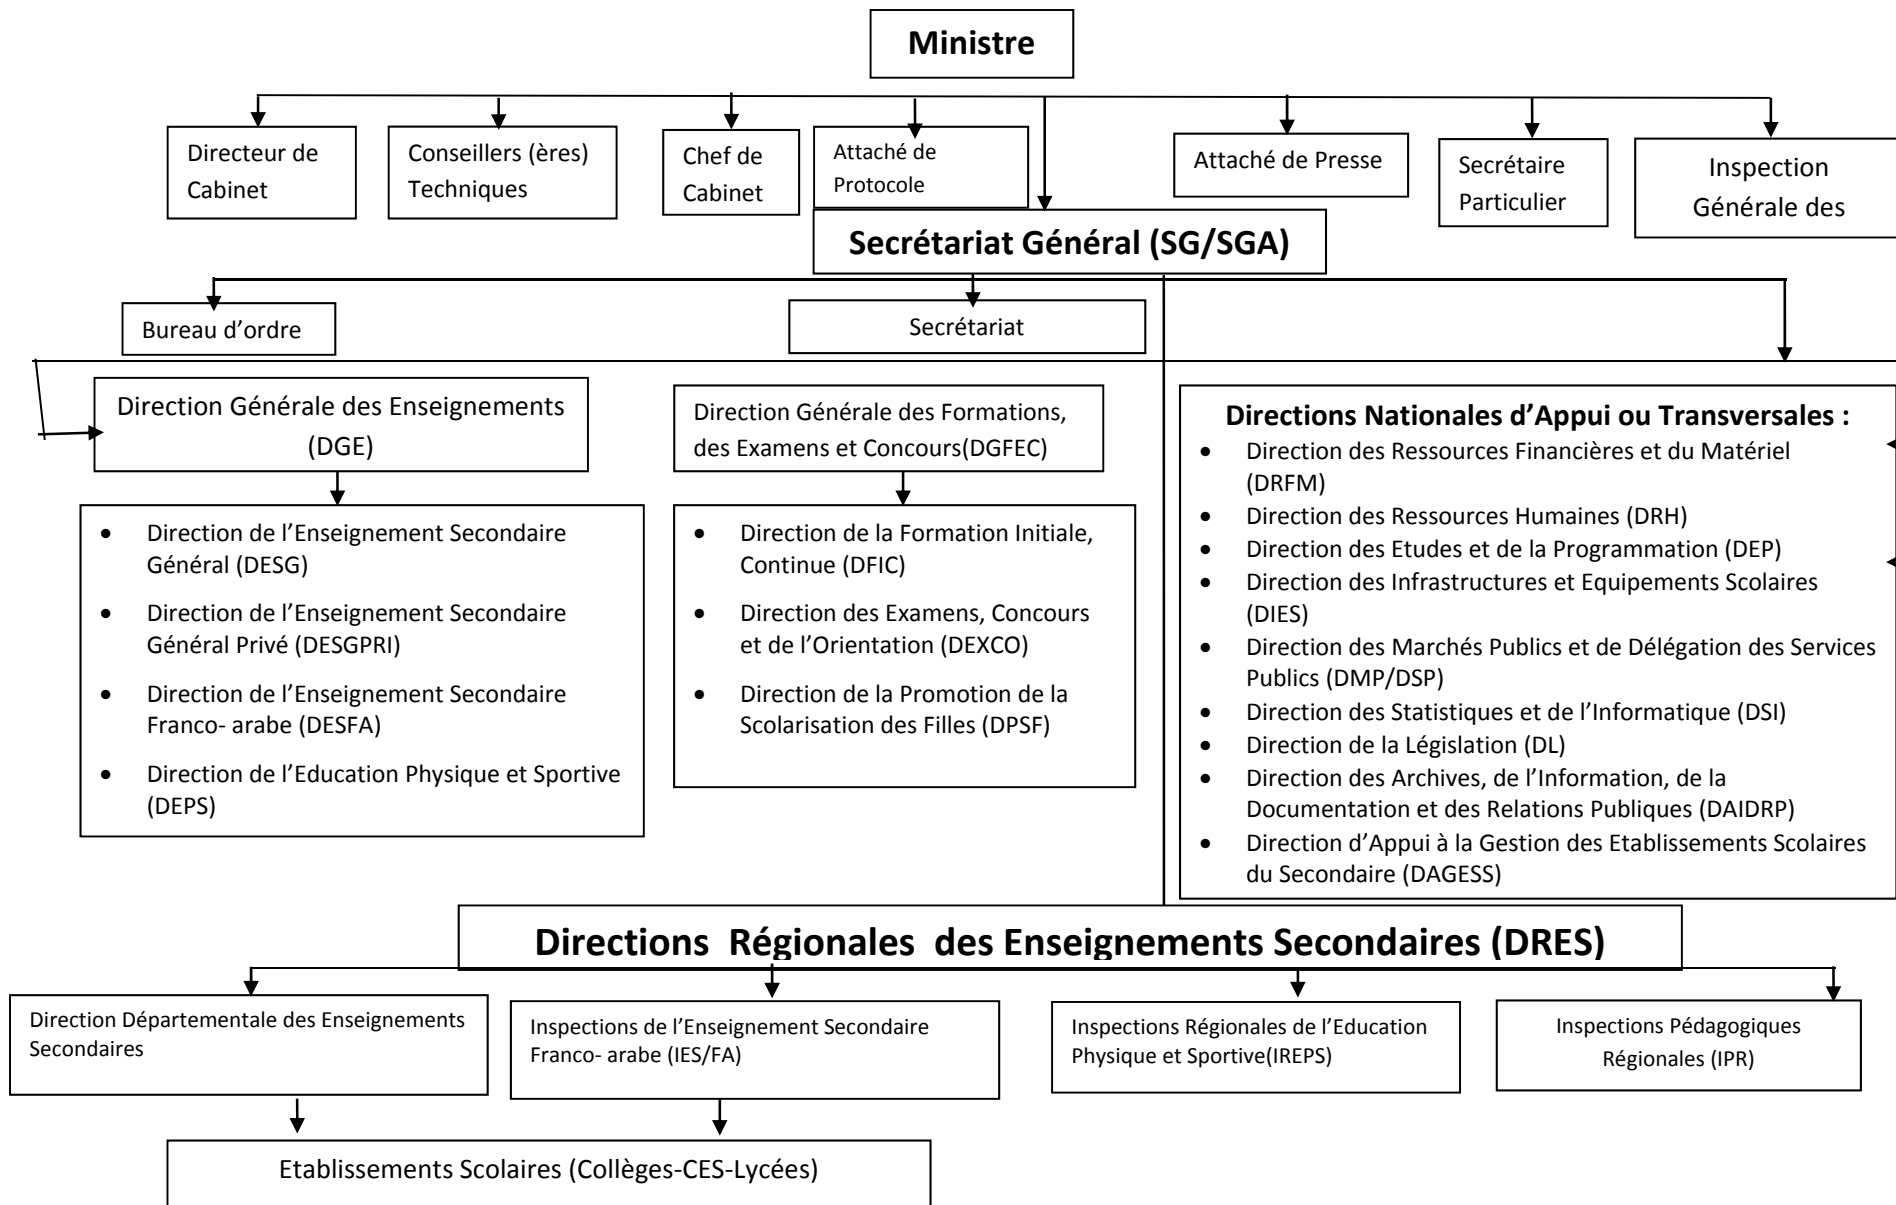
Ministre

Directeur de Cabinet

Conseillers (ères) Techniques

Chef de Cabinet

Attaché de Protocole

Attaché de Presse

Secrétaire Particulier

Inspection Générale des

Secrétariat Général (SG/SGA)

Bureau d'ordre

Secrétariat

Direction Générale des Enseignements (DGE)

- Direction de l'Enseignement Secondaire Général (DESG)
- Direction de l'Enseignement Secondaire Général Privé (DESGPRI)
- Direction de l'Enseignement Secondaire Franco- arabe (DESFA)
- Direction de l'Education Physique et Sportive (DEPS)

Direction Générale des Formations, des Examens et Concours(DGFEC)

- Direction de la Formation Initiale, Continue (DFIC)
- Direction des Examens, Concours et de l'Orientation (DEXCO)
- Direction de la Promotion de la Scolarisation des Filles (DPSF)

Directions Nationales d'Appui ou Transversales :

- Direction des Ressources Financières et du Matériel (DRFM)
- Direction des Ressources Humaines (DRH)
- Direction des Etudes et de la Programmation (DEP)
- Direction des Infrastructures et Equipements Scolaires (DIES)
- Direction des Marchés Publics et de Délégation des Services Publics (DMP/DSP)
- Direction des Statistiques et de l'Informatique (DSI)
- Direction de la Législation (DL)
- Direction des Archives, de l'Information, de la Documentation et des Relations Publiques (DAIDRP)
- Direction d'Appui à la Gestion des Etablissements Scolaires du Secondaire (DAGESS)

Directions Régionales des Enseignements Secondaires (DRES)

Direction Départementale des Enseignements Secondaires

Inspections de l'Enseignement Secondaire Franco- arabe (IES/FA)

Inspections Régionales de l'Education Physique et Sportive(IREPS)

Inspections Pédagogiques Régionales (IPR)

Etablissements Scolaires (Collèges-CES-Lycées)